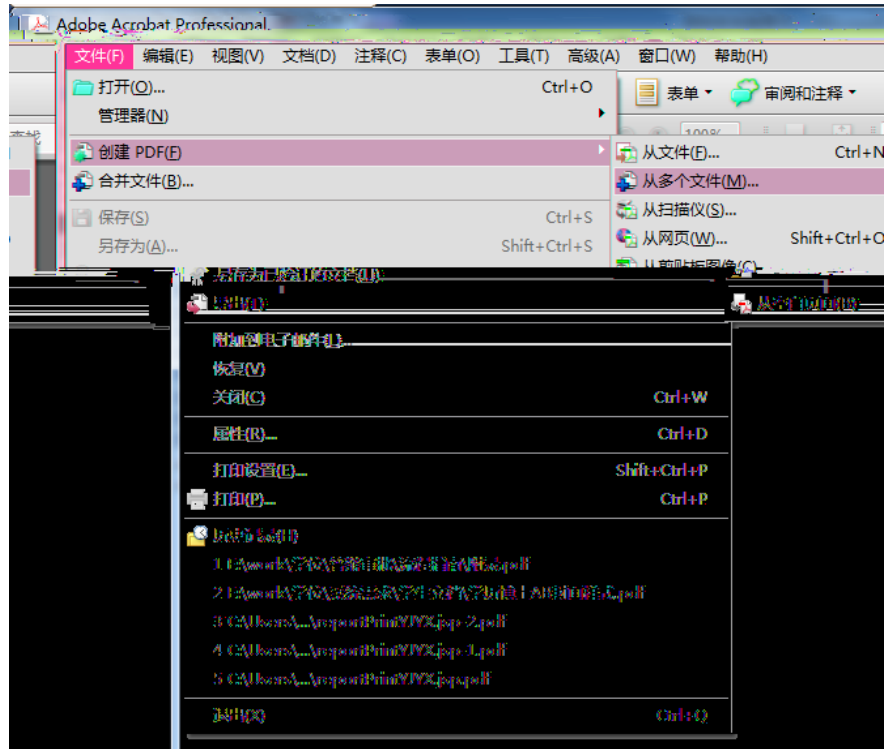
Adobe Acrobat Professional

文件(F) 编辑(E) 视图(V) 文档(D) 注释(C) 表单(O) 工具(T) 高级(A) 窗口(W) 帮助(H)

表单 ▾ 审阅和注释 ▾

打开(O)... Ctrl+O
管理器(N)
创建 PDF(F)
合并文件(B)...
保存(S) Ctrl+S
另存为(A)... Shift+Ctrl+S
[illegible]
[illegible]
附加到电子邮件(L)...
恢复(V)
关闭(C) Ctrl+W
属性(R)... Ctrl+D
打印设置(E)... Shift+Ctrl+P
打印(P)... Ctrl+P
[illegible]
1 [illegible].pdf
2 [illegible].pdf
3 C:\Users\...\reportPrintYPX.jsp-2.pdf
4 C:\Users\...\reportPrintYPX.jsp-1.pdf
5 C:\Users\...\reportPrintYPX.jsp.pdf
退出(X) Ctrl+Q

从文件(F)... Ctrl+N
从多个文件(M)...
从扫描仪(S)...
从网页(W)... Shift+Ctrl+O
从剪贴板图像(C)
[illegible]